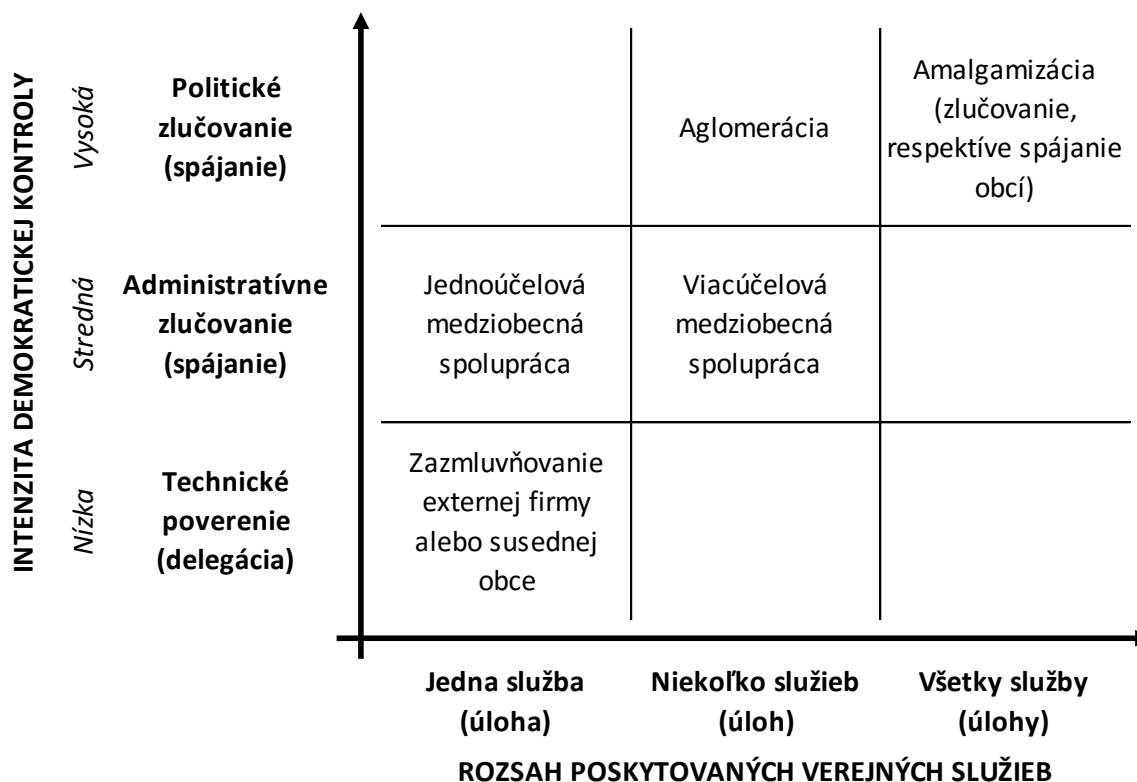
INTENZITA DEMOKRATICKEJ KONTROLY

| | | | | |
|---|---|---|---|---|
| Vysoká | Politické zlučovanie (spájanie) | | Aglomerácia | Amalgamizácia (zlučovanie, respektíve spájanie obcí) |
| Stredná | Administratívne zlučovanie (spájanie) | Jednoúčelová medziobecná spolupráca | Viacúčelová medziobecná spolupráca | |
| Nízka | Technické poverenie (delegácia) | Zazmluvňovanie externej firmy alebo susednej obce | | |
| | | Jedna služba (úloha) | Niekoľko služieb (úloh) | Všetky služby (úlohy) |

ROZSAH POSKYTOVANÝCH VEREJNÝCH SLUŽIEB